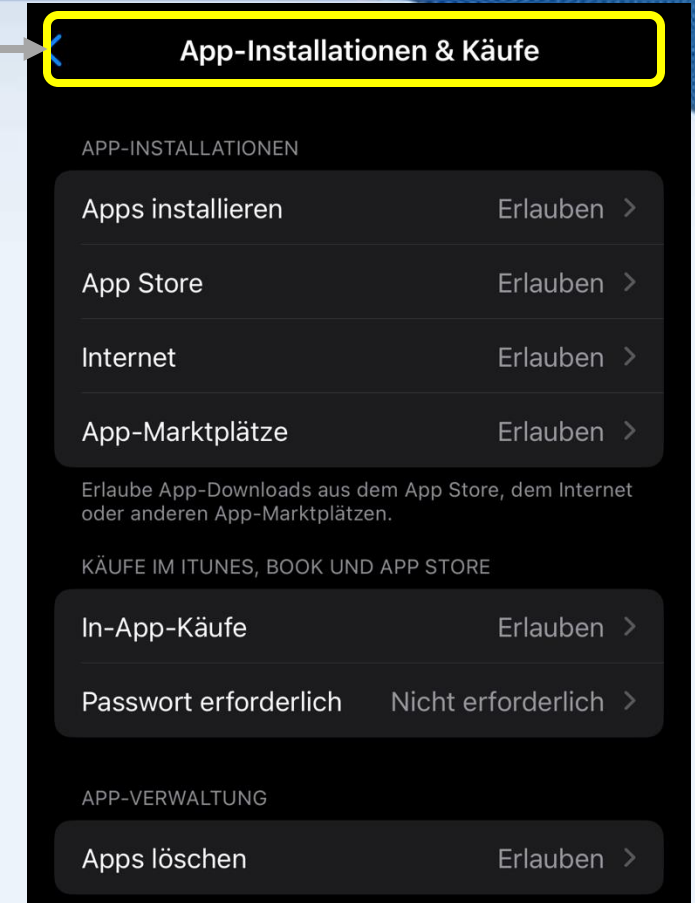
App-Installationen & Käufe

APP-INSTALLATIONEN

Apps installieren Erlauben

App Store Erlauben

Internet Erlauben

App-Marktplätze Erlauben

Erlaube App-Downloads aus dem App Store, dem Internet oder anderen App-Marktplätzen.

KÄUFE IM ITUNES, BOOK UND APP STORE

In-App-Käufe Erlauben

Passwort erforderlich Nicht erforderlich

APP-VERWALTUNG

Apps löschen Erlauben